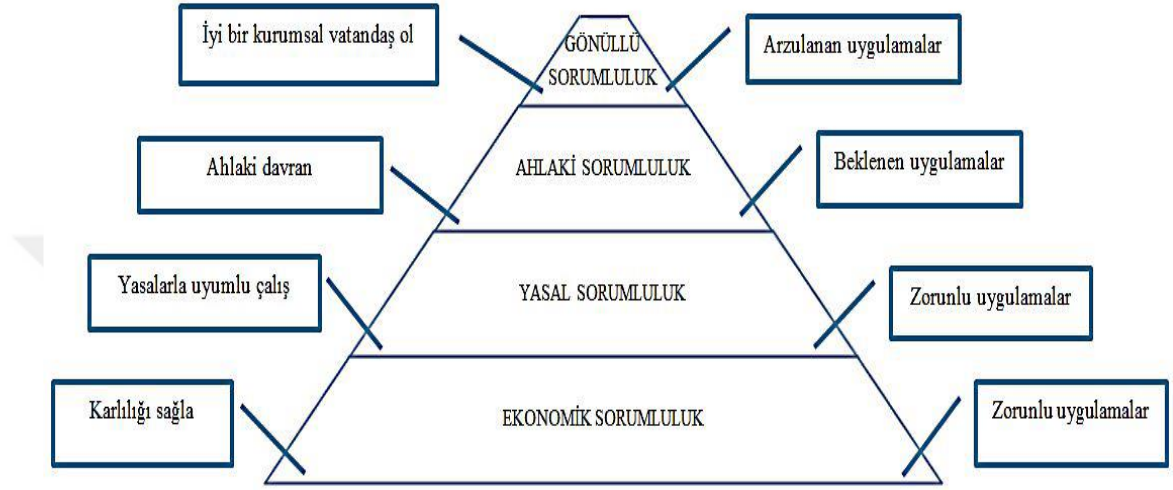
İyi bir kurumsal vatandaş ol

GÖNÜLLÜ SORUMLULUK

Arzulanan uygulamalar

Ahlaki davran

AHLAKİ SORUMLULUK

Beklenen uygulamalar

Yasalarla uyumlu çalış

YASAL SORUMLULUK

Zorunlu uygulamalar

Karlılığı sağla

EKONOMİK SORUMLULUK

Zorunlu uygulamalar